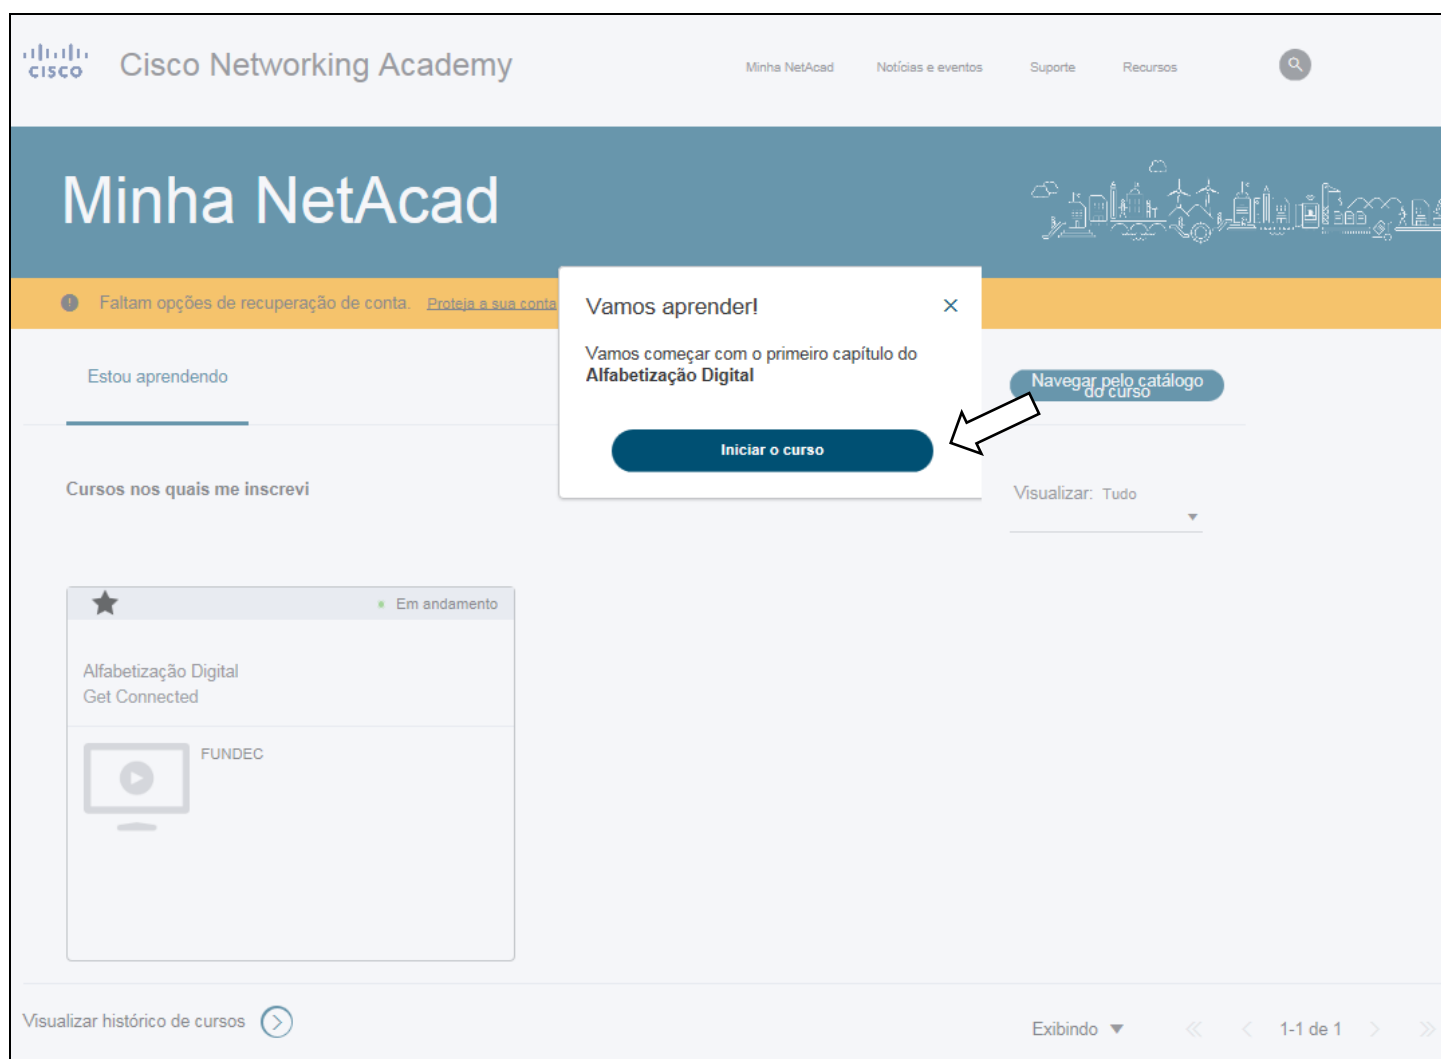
cisco Cisco Networking Academy

Minha NetAcad Notícias e eventos Suporte Recursos

Minha NetAcad

Faltam opções de recuperação de conta. Proteja a sua conta

Vamos aprender! ×

Vamos começar com o primeiro capítulo do **Alfabetização Digital**

Iniciar o curso

Estou aprendendo

Navegar pelo catálogo do curso

Cursos nos quais me inscrevi

Visualizar: Tudo

Em andamento

Alfabetização Digital
Get Connected

FUNDEC

Visualizar histórico de cursos

Exibindo 1-1 de 1